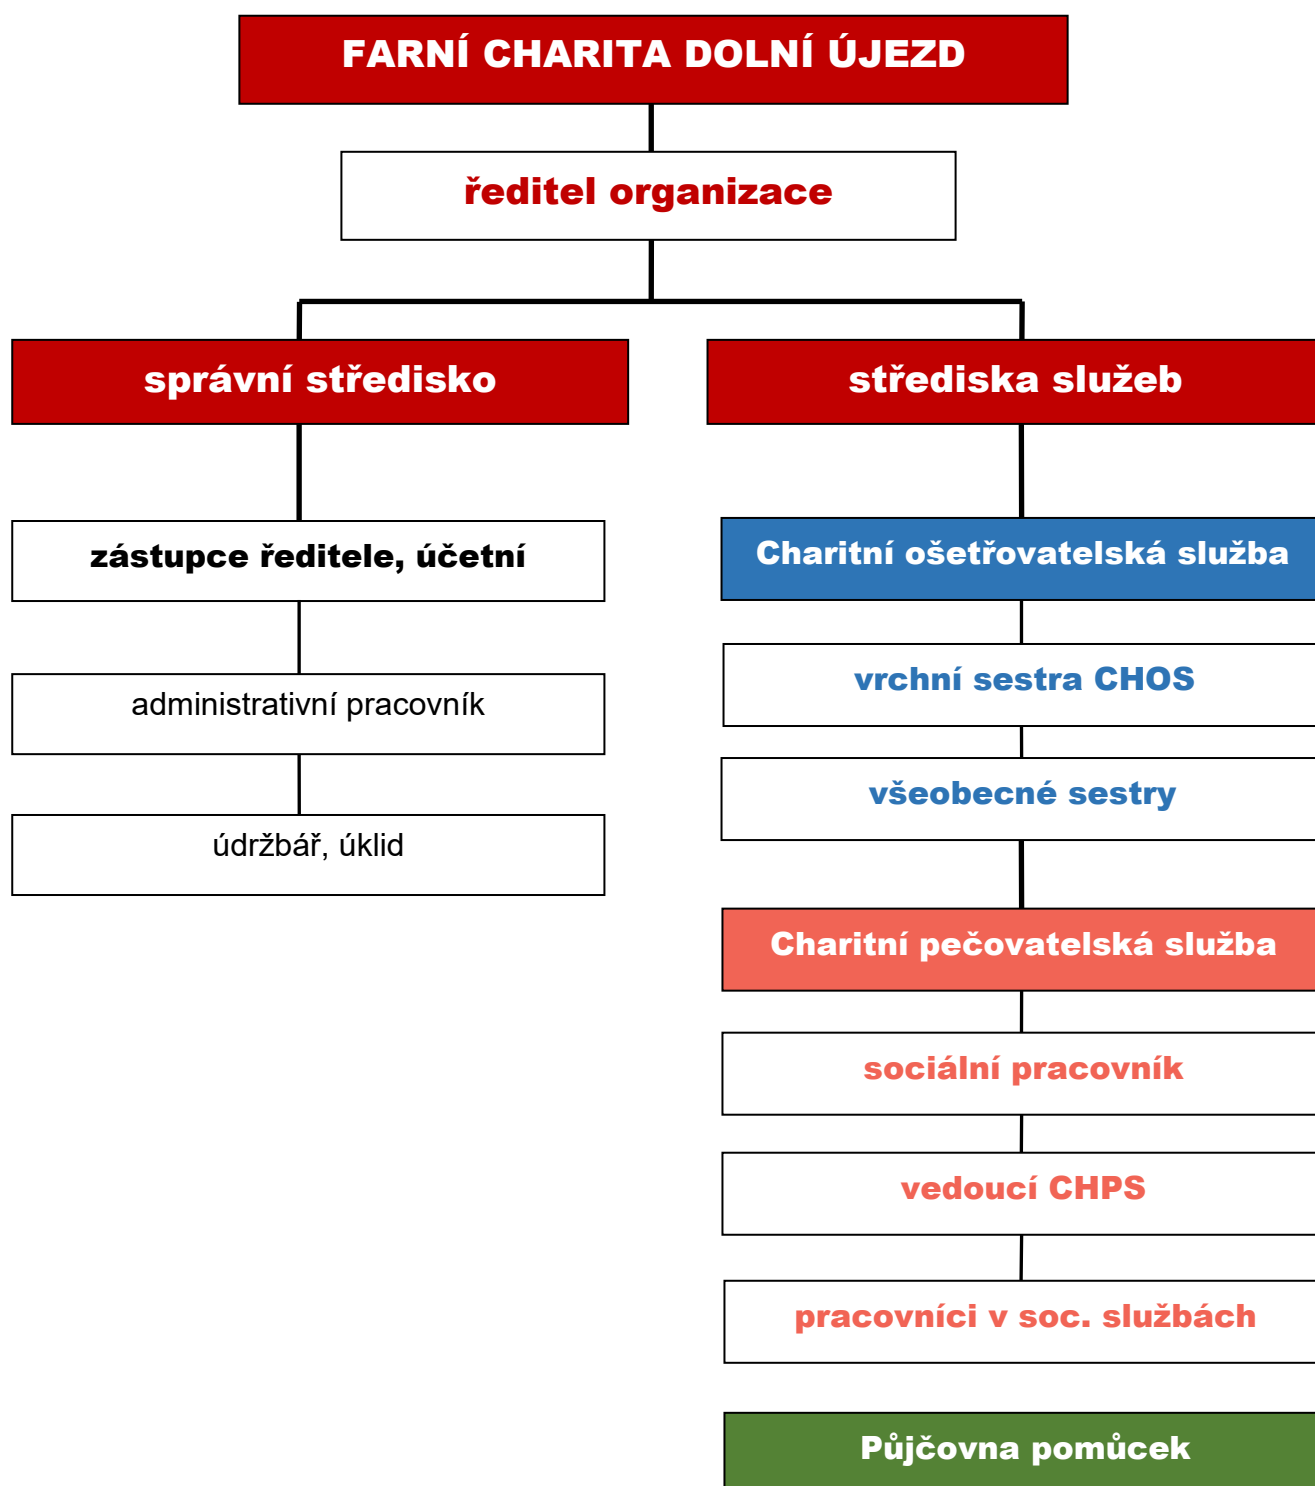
FARNÍ CHARITA DOLNÍ ÚJEZD

ředitel organizace

správní středisko

střediska služeb

zástupce ředitele, účetní

administrativní pracovník

údržbář, úklid

Charitní ošetřovatelská služba

vrchní sestra CHOS

všeobecné sestry

Charitní pečovatelská služba

sociální pracovník

vedoucí CHPS

pracovníci v soc. službách

Půjčovna pomůcek